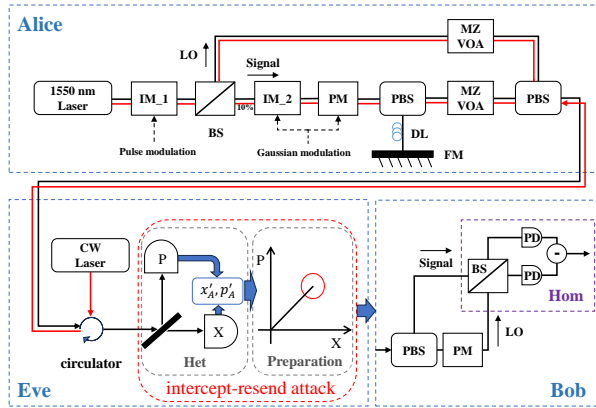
Alice

MZ VOA

LO

Signal

1550 nm Laser

IM_1

BS

10%

IM_2

PM

PBS

MZ VOA

PBS

Pulse modulation

Gaussian modulation

DL

FM

CW Laser

P

$x_A', p_A'$

X

P

X

circulator

Het

Preparation

intercept-resend attack

Eve

Signal

BS

PD

PD

-

Hom

PBS

PM

LO

Bob